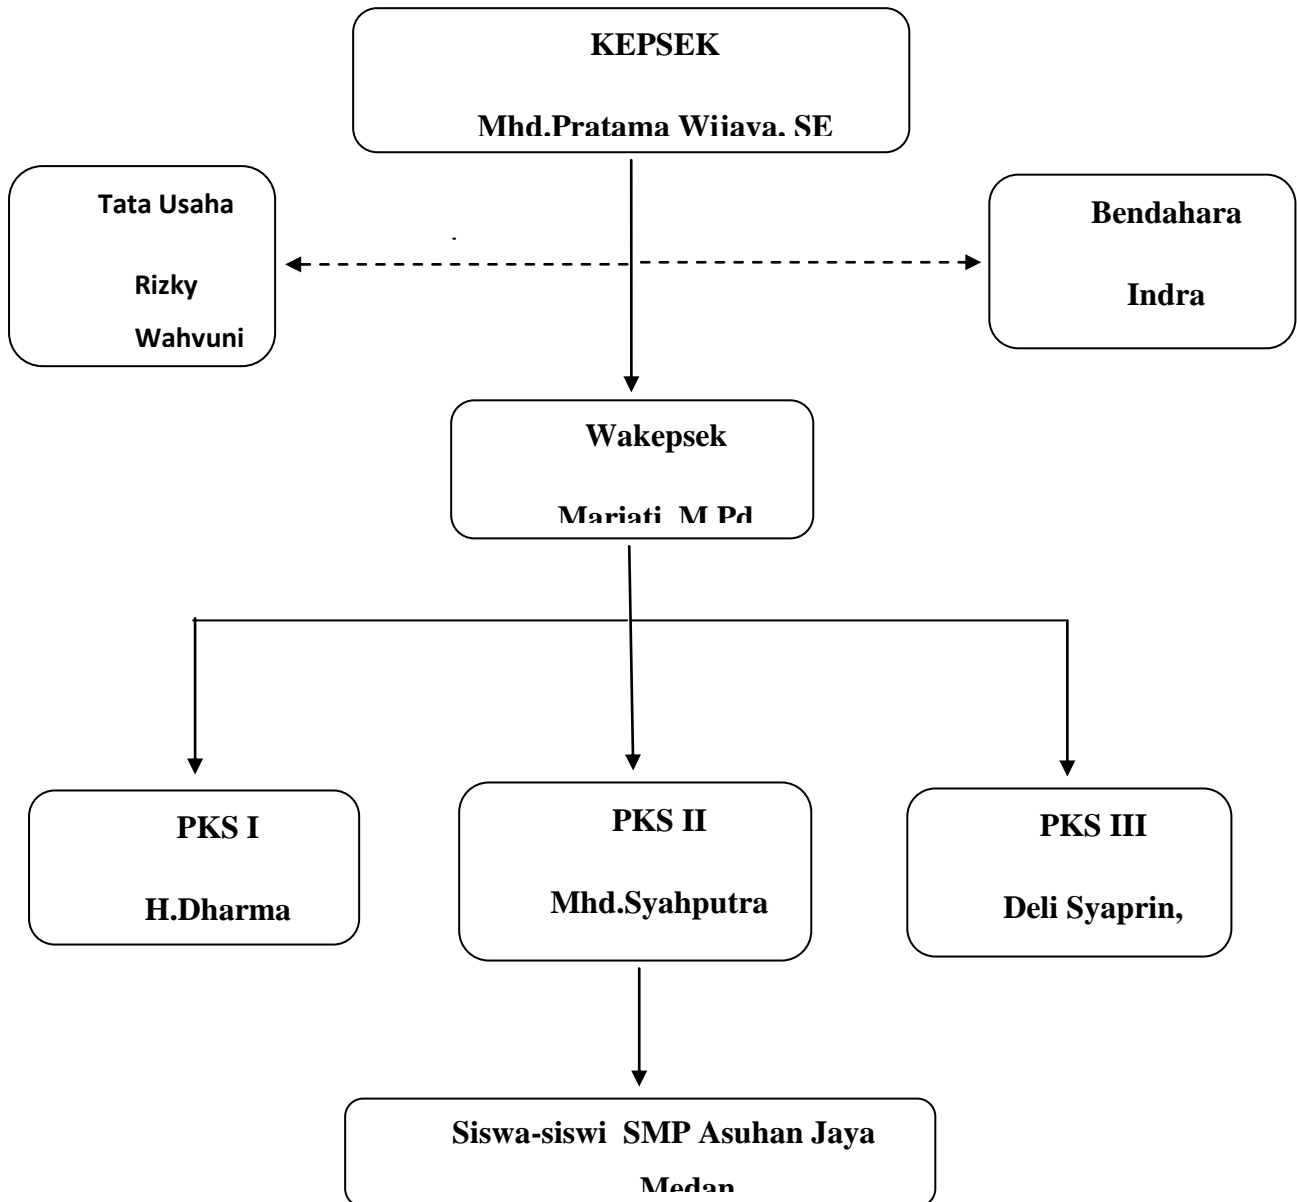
KEPSEK

Mhd.Pratama Wijaya, SE

Tata Usaha

Rizky

Wahyuni

Bendahara

Indra

Wakepsek

Mariati, M.Pd

PKS I

H.Dharma

PKS II

Mhd.Syahputra

PKS III

Deli Syaprin,

Siswa-siswi SMP Asuhan Jaya

Medan